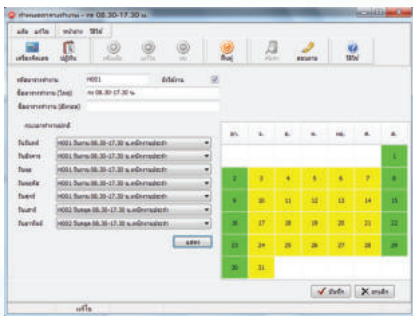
กำหนดตารางการทำงาน - กะ 08.30-17.30 น.

แฟ้ม แก้ไข หน้าต่าง วิธีใช้

เครื่องคิดเลข ปฏิทิน เพิ่มใหม่ แก้ไข ลบ ค้นหา พิมพ์ ตัวช่วย สอบถาม วิธีใช้

รหัสตารางทำงาน H001 ยังใช้งาน

ชื่อตารางทำงาน (ไทย) กะ 08.30-17.30 น.

ชื่อตารางทำงาน (อังกฤษ)

กะแบบตารางทำงานปกติ

| | |
|---|---|
| วันจันทร์ | H001 วันงาน 08.30-17.30 น.หยุดพักกลางวัน |
| วันอังคาร | H001 วันงาน 08.30-17.30 น.หยุดพักกลางวัน |
| วันพุธ | H001 วันงาน 08.30-17.30 น.หยุดพักกลางวัน |
| วันพฤหัสบดี | H001 วันงาน 08.30-17.30 น.หยุดพักกลางวัน |
| วันศุกร์ | H001 วันงาน 08.30-17.30 น.หยุดพักกลางวัน |
| วันเสาร์ | H002 วันหยุด 08.30-17.30 น.หยุดพักกลางวัน |
| วันอาทิตย์ | H002 วันหยุด 08.30-17.30 น.หยุดพักกลางวัน |

แสดง

| อา. | จ. | อ. | พ. | พฤ. | ศ. | ส. |
|---|---|---|---|---|---|---|
| | | | | | | 1 |
| 2 | 3 | 4 | 5 | 6 | 7 | 8 |
| 9 | 10 | 11 | 12 | 13 | 14 | 15 |
| 16 | 17 | 18 | 19 | 20 | 21 | 22 |
| 23 | 24 | 25 | 26 | 27 | 28 | 29 |
| 30 | 31 | | | | | |

บันทึก ยกเลิก

แก้ไข